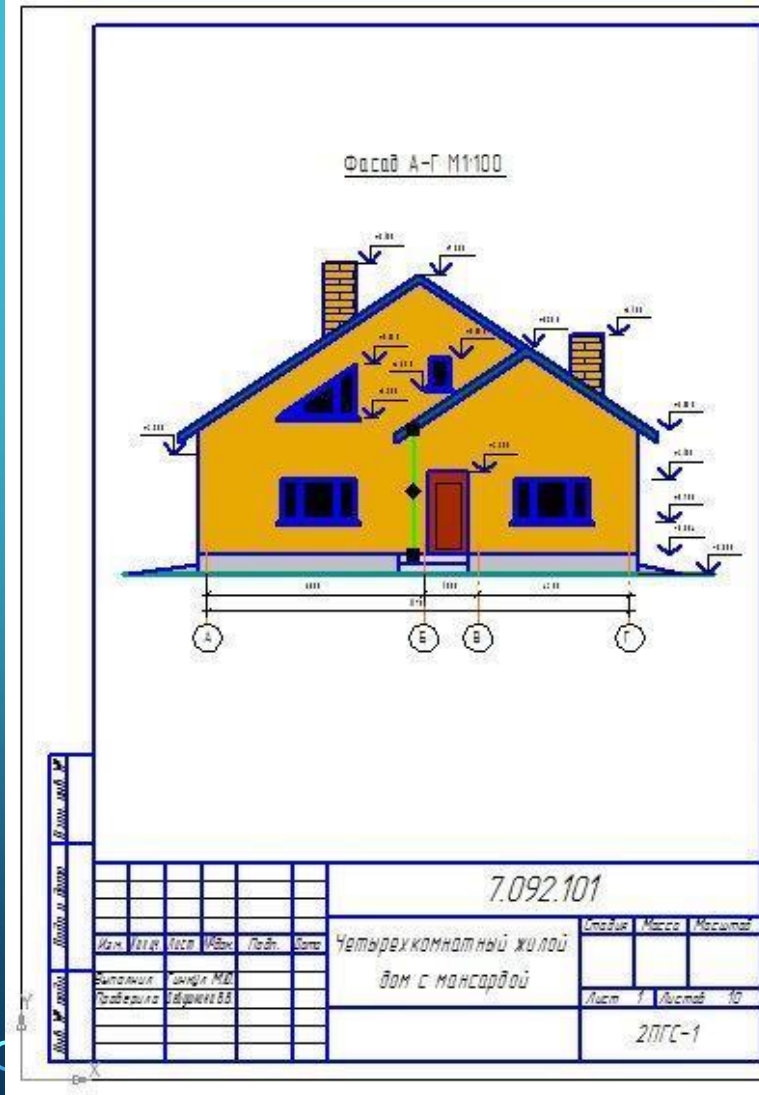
Фасад А-Г М1:100

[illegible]

А
Б
В
Г

Взам. инв. №
Подп. и дата
Инв. № подл.

7.092.101

| Изм. | Кол.уч | Лист | №док. | Подп. | Дата |
|---|---|---|---|---|---|
| Выполнил | Гинкул М.Ю. | | | | |
| Проверила | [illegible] | | | | |

Четырехкомнатный жилой дом с мансардой

| Стадия | Масса | Масштаб |
|---|---|---|
| Лист 1 | Листов 10 | |

2ПГС-1